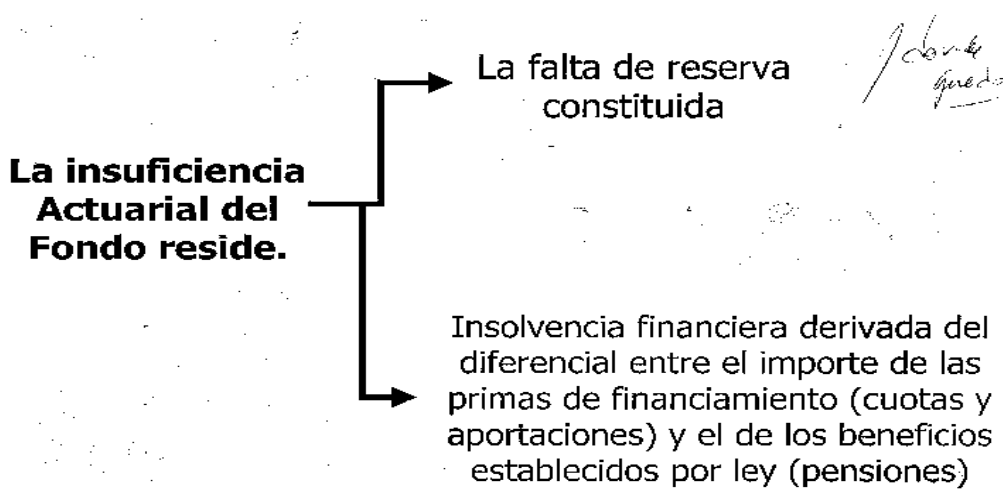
La insuficiencia Actuarial del Fondo reside.

La falta de reserva constituida

Insolvencia financiera derivada del diferencial entre el importe de las primas de financiamiento (cuotas y aportaciones) y el de los beneficios establecidos por ley (pensiones)

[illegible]